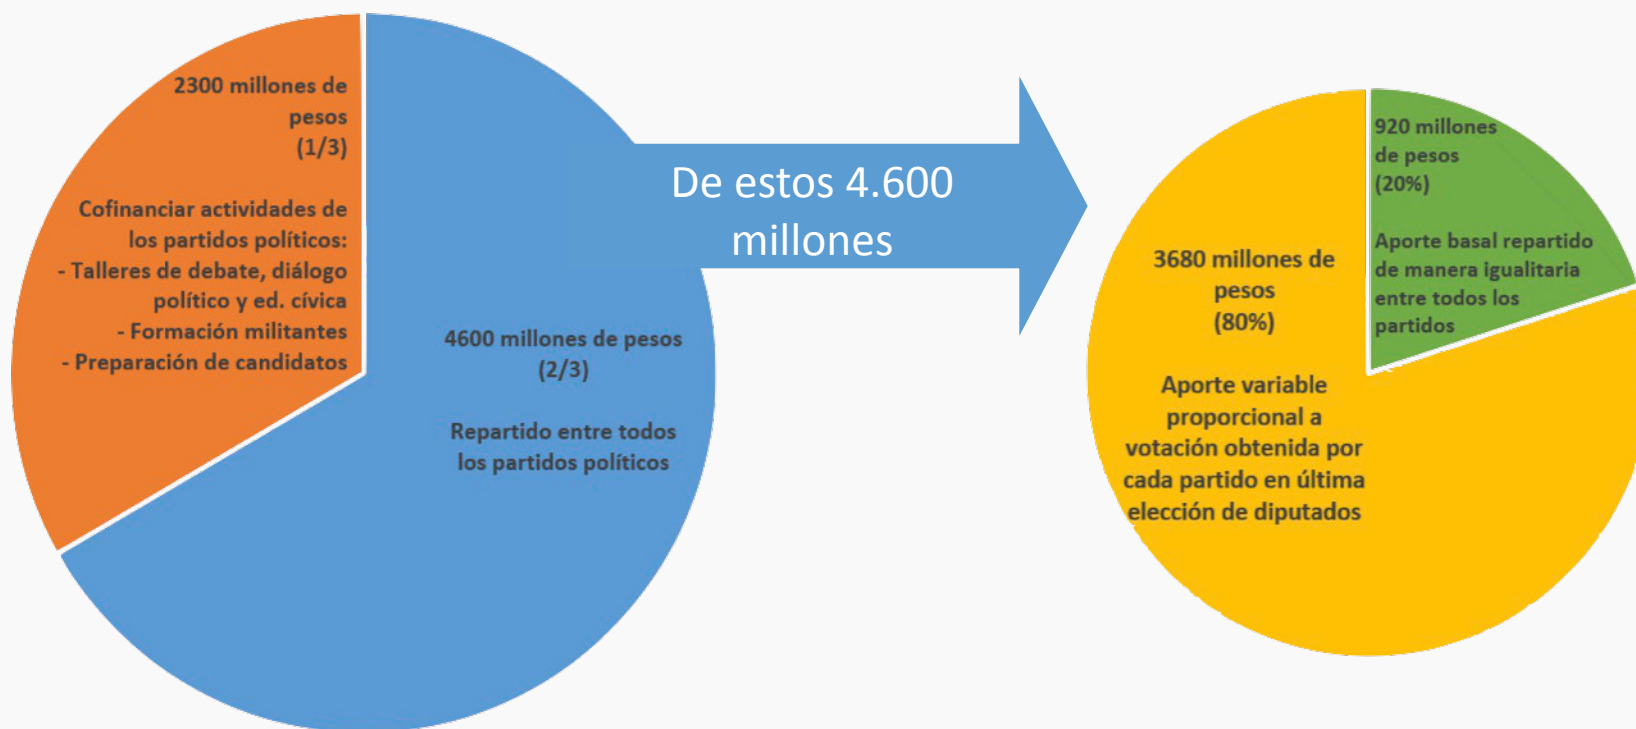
2300 millones de pesos (1/3)

Cofinanciar actividades de los partidos políticos:
- Talleres de debate, diálogo político y ed. cívica
- Formación militantes
- Preparación de candidatos

4600 millones de pesos (2/3)

Repartido entre todos los partidos políticos

De estos 4.600 millones

920 millones de pesos (20%)

Aporte basal repartido de manera igualitaria entre todos los partidos

3680 millones de pesos (80%)

Aporte variable proporcional a votación obtenida por cada partido en última elección de diputados